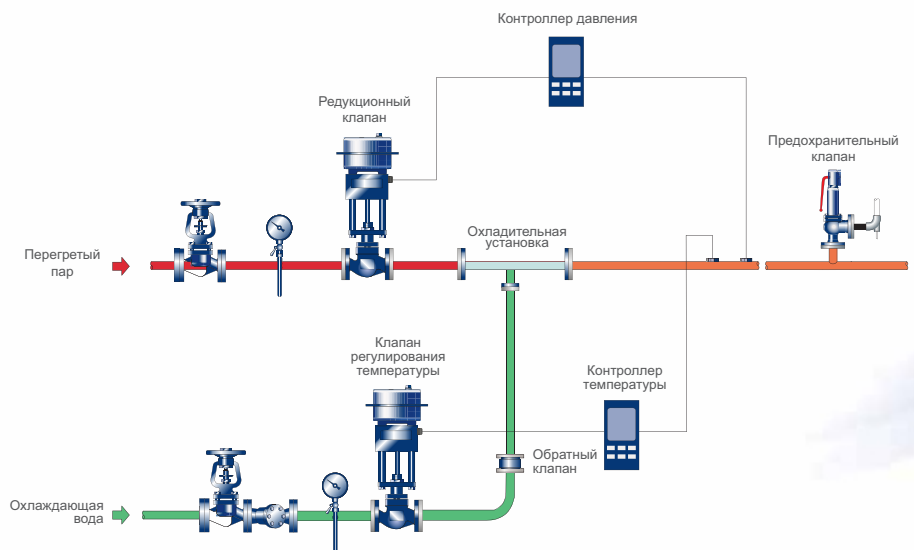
Контроллер давления

Редукционный клапан

Предохранительный клапан

Перегретый пар

Охладительная установка

Клапан регулирования температуры

Контроллер температуры

Обратный клапан

Охлаждающая вода